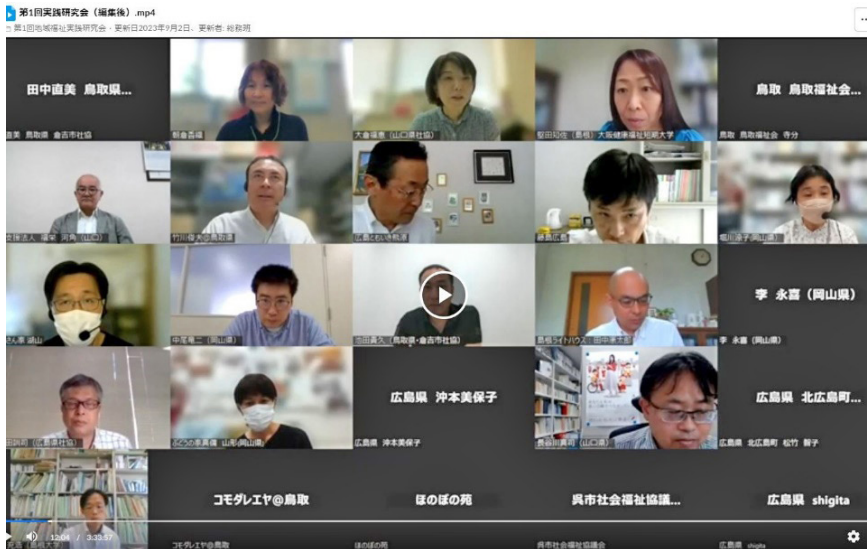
第1回実践研究会（編集後）.mp4
第1回地域福祉実践研究会・更新日2023年9月2日、更新者: 総務班

田中直美 鳥取県...
直美 鳥取県 倉吉市社協

大倉福恵（山口県社協）

塁田和也（島根）大阪健康福祉短期大学

鳥取 鳥取福祉会...
鳥取 鳥取福祉会 寺分

竹川俊夫@鳥取大

広島ともいき希望

亀川涼子（岡山県）

中尾竜二（岡山県）

池田昌久（鳥取県・倉吉市社協）

島根ライトハウス（田中康太郎）

李 永喜（岡山県）
李 永喜（岡山県）

山形（岡山県）

広島県 沖本美保子
広島県 沖本美保子

長谷川真司（山口県）

広島県 北広島町...
広島県 北広島町 松竹 智子

コモダレエヤ@鳥取
コモダレエヤ@鳥取

ほのぼの苑
ほのぼの苑

呉市社会福祉協議...
呉市社会福祉協議会

広島県 shigita
広島県 shigita

12:04 / 3:33:57